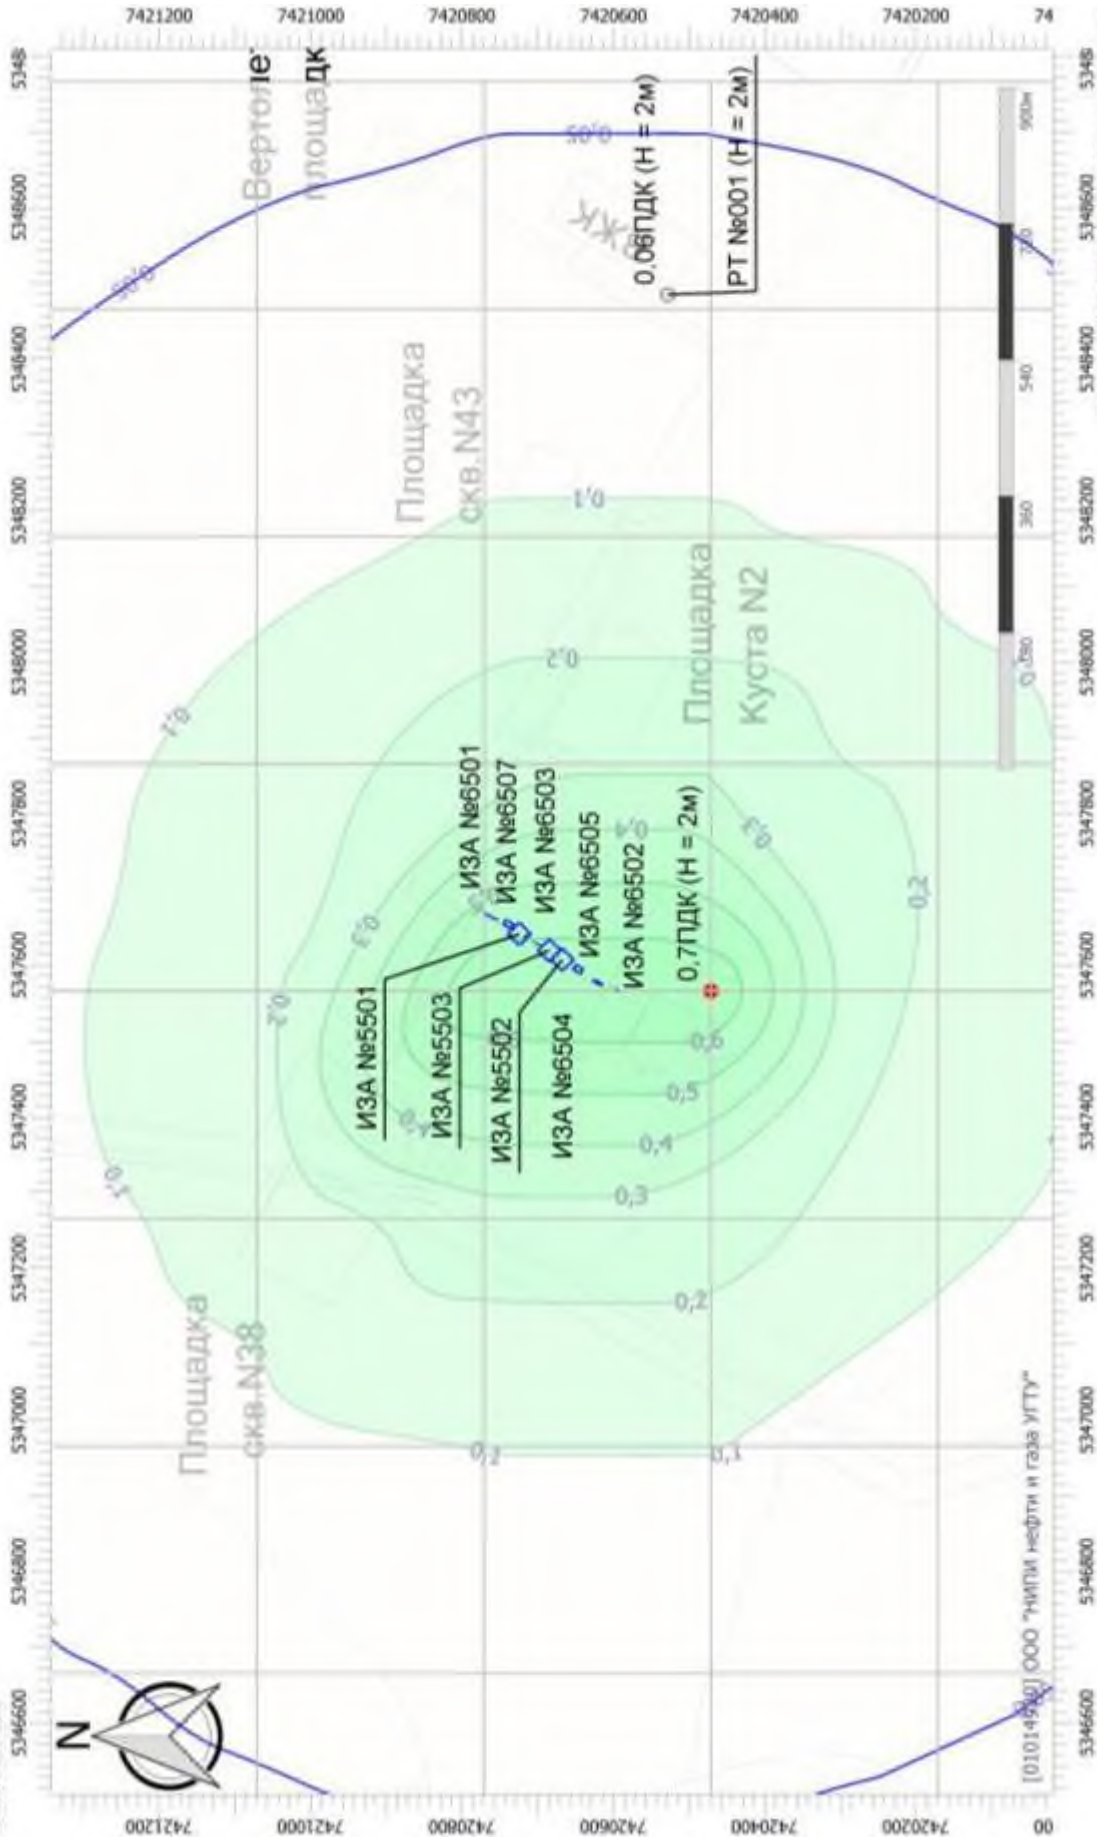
7421200 7421000 7420800 7420600 7420400 7420200 74

5348800 5348600 5348400 5348200 5348000 5347800 5347600 5347400 5347200 5347000 5346800 5346600

Вертоле площадк

0,06ПДК (H = 2м)

РТ №001 (H = 2м)

0,05

0,05

УЖ

Площадка скв.N43

0,1

Площадка Куста N2

0,2

0,1

ИЗА №6501
ИЗА №6507
ИЗА №6503
ИЗА №6505
ИЗА №6502
0,7ПДК (H = 2м)

0,4
0,3
0,2
0,3
0,2

ИЗА №5501
ИЗА №5503
ИЗА №5502
ИЗА №6504

0,6
0,5
0,4
0,3
0,2
0,1

Площадка скв.N38

0,2
0,1

0 180 360 540 720 900м

[01014900] ООО "НИПИ нефти и газа УГТУ"

N

7421200 7421000 7420800 7420600 7420400 7420200 00